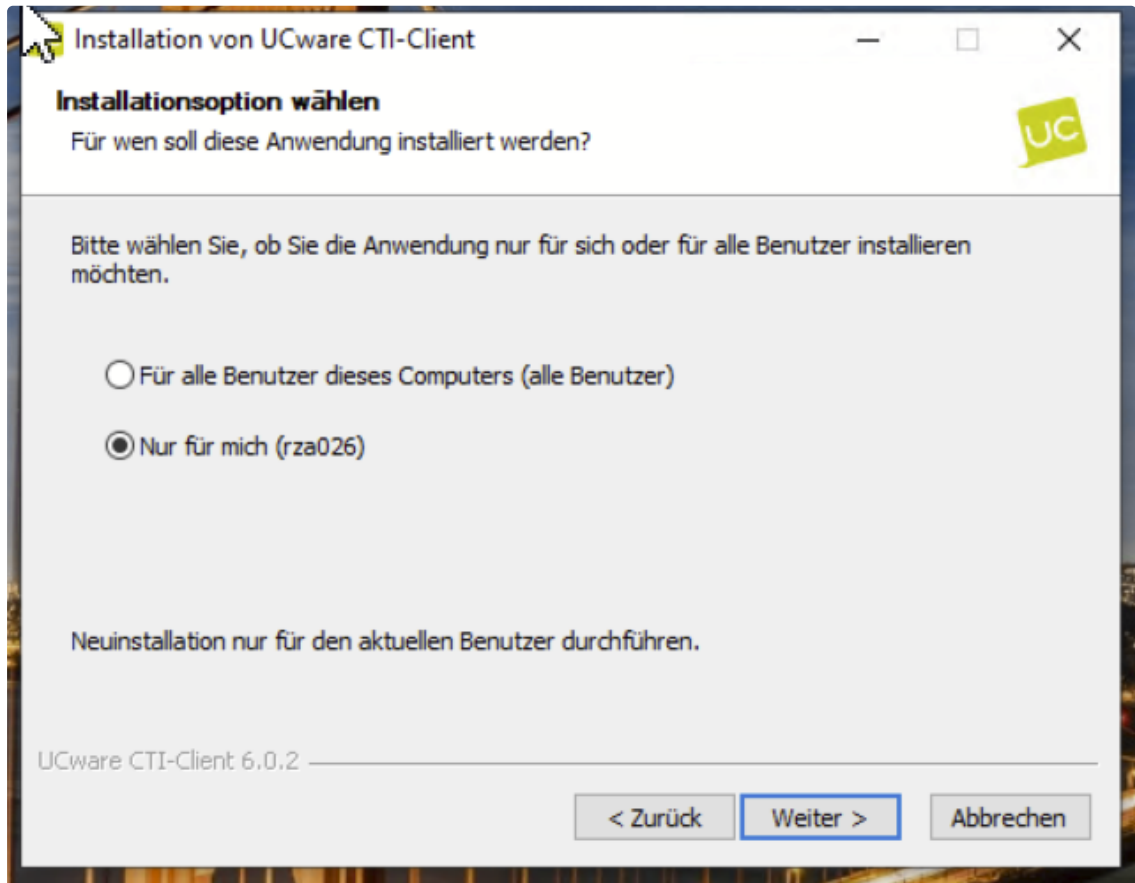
Installation von UCware CTI-Client

Installationsoption wählen

Für wen soll diese Anwendung installiert werden?

UC

Bitte wählen Sie, ob Sie die Anwendung nur für sich oder für alle Benutzer installieren möchten.

Für alle Benutzer dieses Computers (alle Benutzer)

Nur für mich (rza026)

Neuinstallation nur für den aktuellen Benutzer durchführen.

UCware CTI-Client 6.0.2

< Zurück

Weiter >

Abbrechen